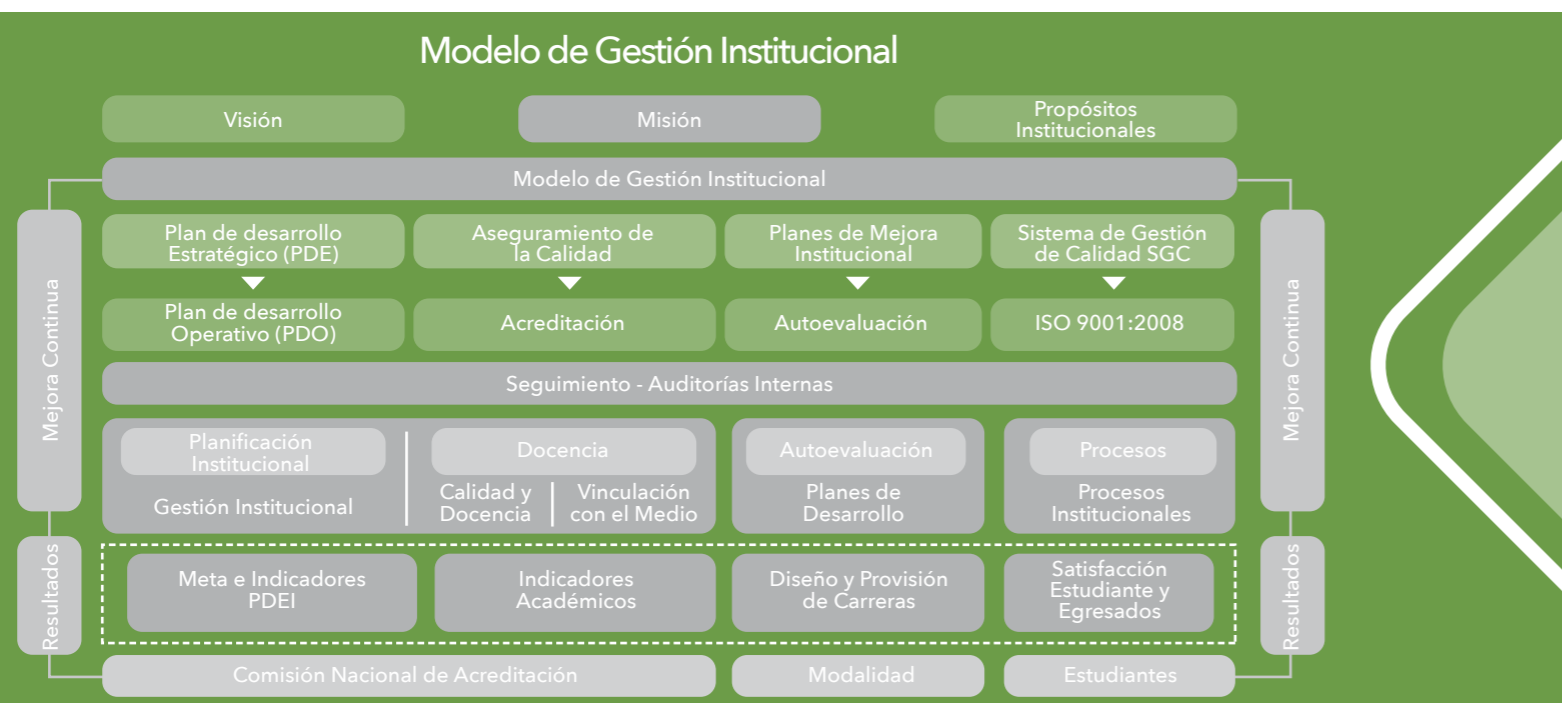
Modelo de Gestión Institucional

Visión

Misión

Propósitos Institucionales

Modelo de Gestión Institucional

Mejora Continua

Plan de desarrollo Estratégico (PDE)

Aseguramiento de la Calidad

Planes de Mejora Institucional

Sistema de Gestión de Calidad SGC

Mejora Continua

Plan de desarrollo Operativo (PDO)

Acreditación

Autoevaluación

ISO 9001:2008

Seguimiento - Auditorías Internas

Planificación Institucional

Gestión Institucional

Docencia

Calidad y Docencia

Vinculación con el Medio

Autoevaluación

Planes de Desarrollo

Procesos

Procesos Institucionales

Resultados

Meta e Indicadores PDEI

Indicadores Académicos

Diseño y Provisión de Carreras

Satisfacción Estudiante y Egresados

Resultados

Comisión Nacional de Acreditación

Modalidad

Estudiantes